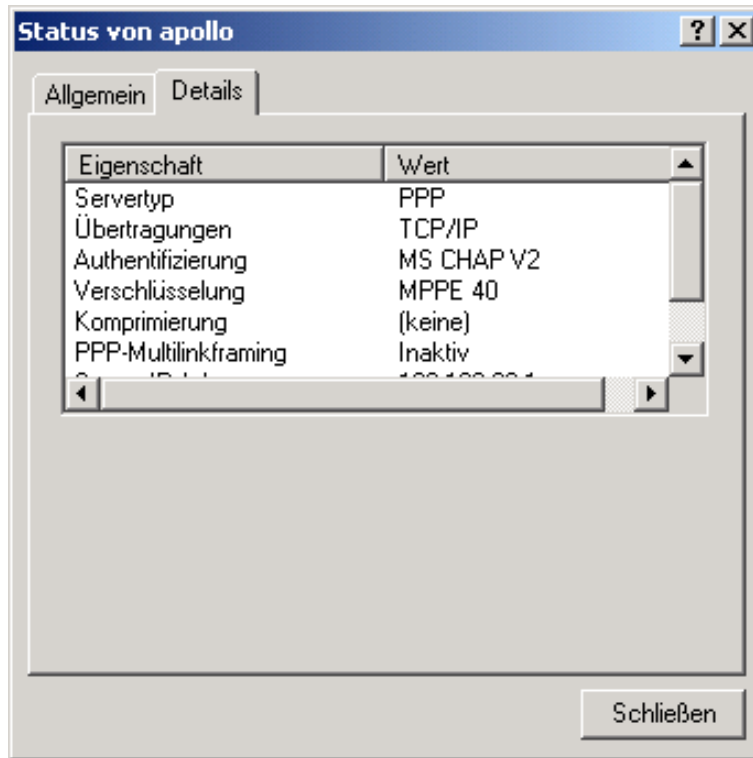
Status von apollo

? X

Allgemein Details

| Eigenschaft | Wert |
|---|---|
| Servertyp | PPP |
| Übertragungen | TCP/IP |
| Authentifizierung | MS CHAP V2 |
| Verschlüsselung | MPPE 40 |
| Komprimierung | (keine) |
| PPP-Multilinkframing | Inaktiv |
| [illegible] | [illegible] |

Schließen